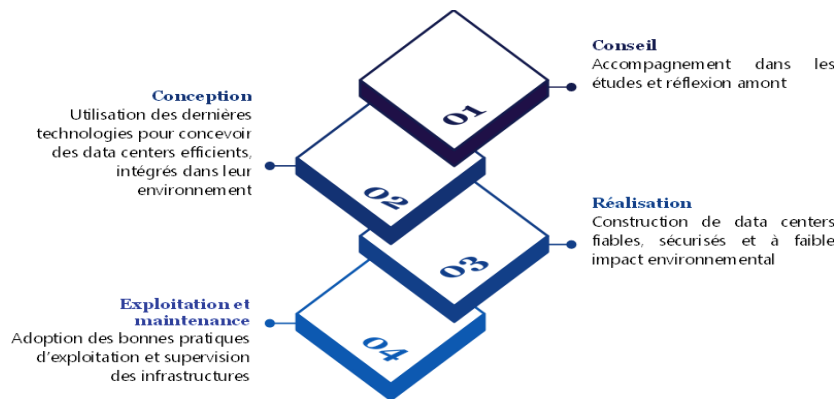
Conseil
Accompagnement dans les études et réflexion amont

Conception
Utilisation des dernières technologies pour concevoir des data centers efficients, intégrés dans leur environnement

01

02

03

04

Réalisation
Construction de data centers fiables, sécurisés et à faible impact environnemental

Exploitation et maintenance
Adoption des bonnes pratiques d'exploitation et supervision des infrastructures